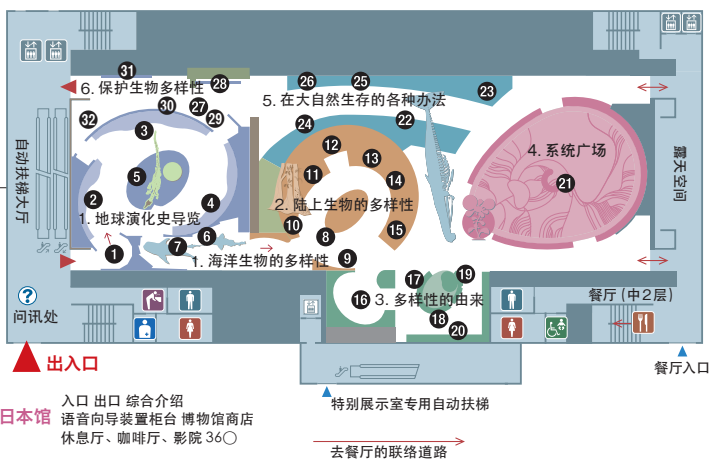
31
28
6. 保护生物多样性
26
25
23
5. 在大自然生存的各种办法
30
27
32
29
24
22
3
12
13
4. 系统广场
自动扶梯大厅
露天空间
5
11
14
21
2
4
2. 陆上生物的多样性
1. 地球演化史导览
10
15
6
8
7
1
1. 海洋生物的多样性
9
17
19
16
3. 多样性的由来
问讯处
18
餐厅（中2层）
20
出入口
餐厅入口
日本馆
入口 出口 综合介绍
语音向导装置柜台 博物馆商店
休息厅、咖啡厅、影院 360
特别展示室专用自动扶梯
去餐厅的联络道路